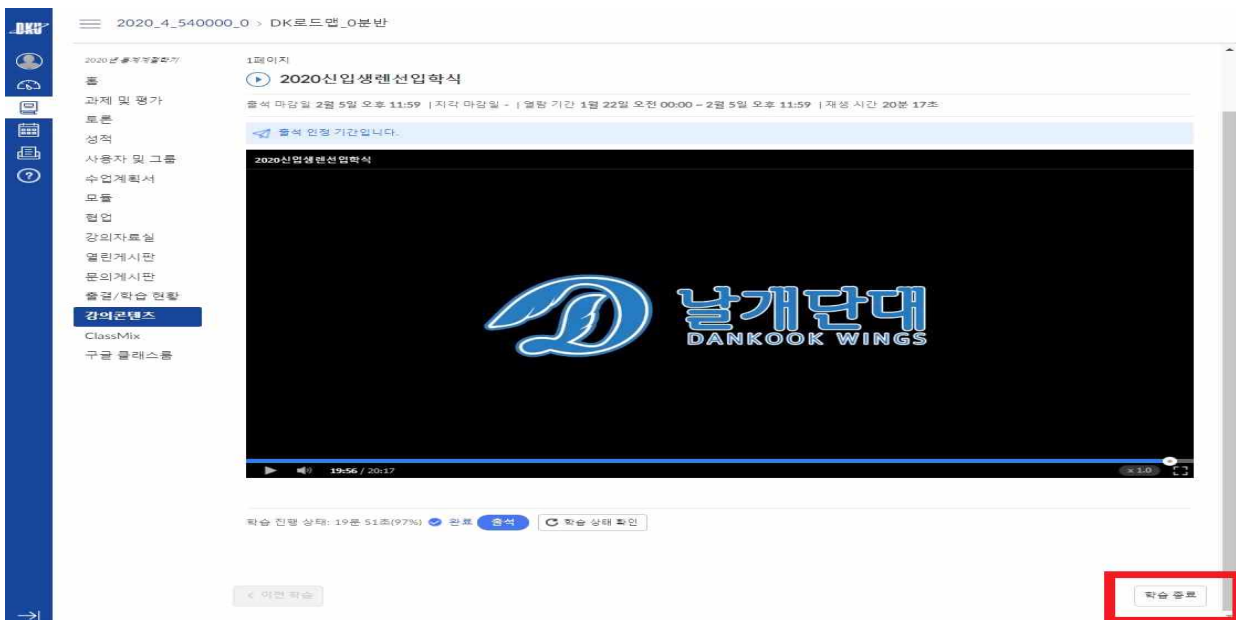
DKU

2020_4_540000_0 > DK로드맵_0분반

2020년 출석부활하기

홈
과제 및 평가
토론
성적
사용자 및 그룹
수업계획서
모듈
협업
강의자료실
열린게시판
문의게시판
출결/학습 현황
강의콘텐츠
ClassMix
구글 클래스룸

1페이지

2020신입생렌선입학식

출석 마감일 2월 5일 오후 11:59 | 지각 마감일 - | 열람 기간 1월 22일 오전 00:00 ~ 2월 5일 오후 11:59 | 재생 시간 20분 17초

출석 인정 기간입니다.

2020신입생렌선입학식

날개단대
DANKOOK WINGS

19:56 / 20:17

x 1.0

학습 진행 상태: 19분 51초(97%) 완료 출석 학습 상태 확인

< 이전 학습

학습 종료